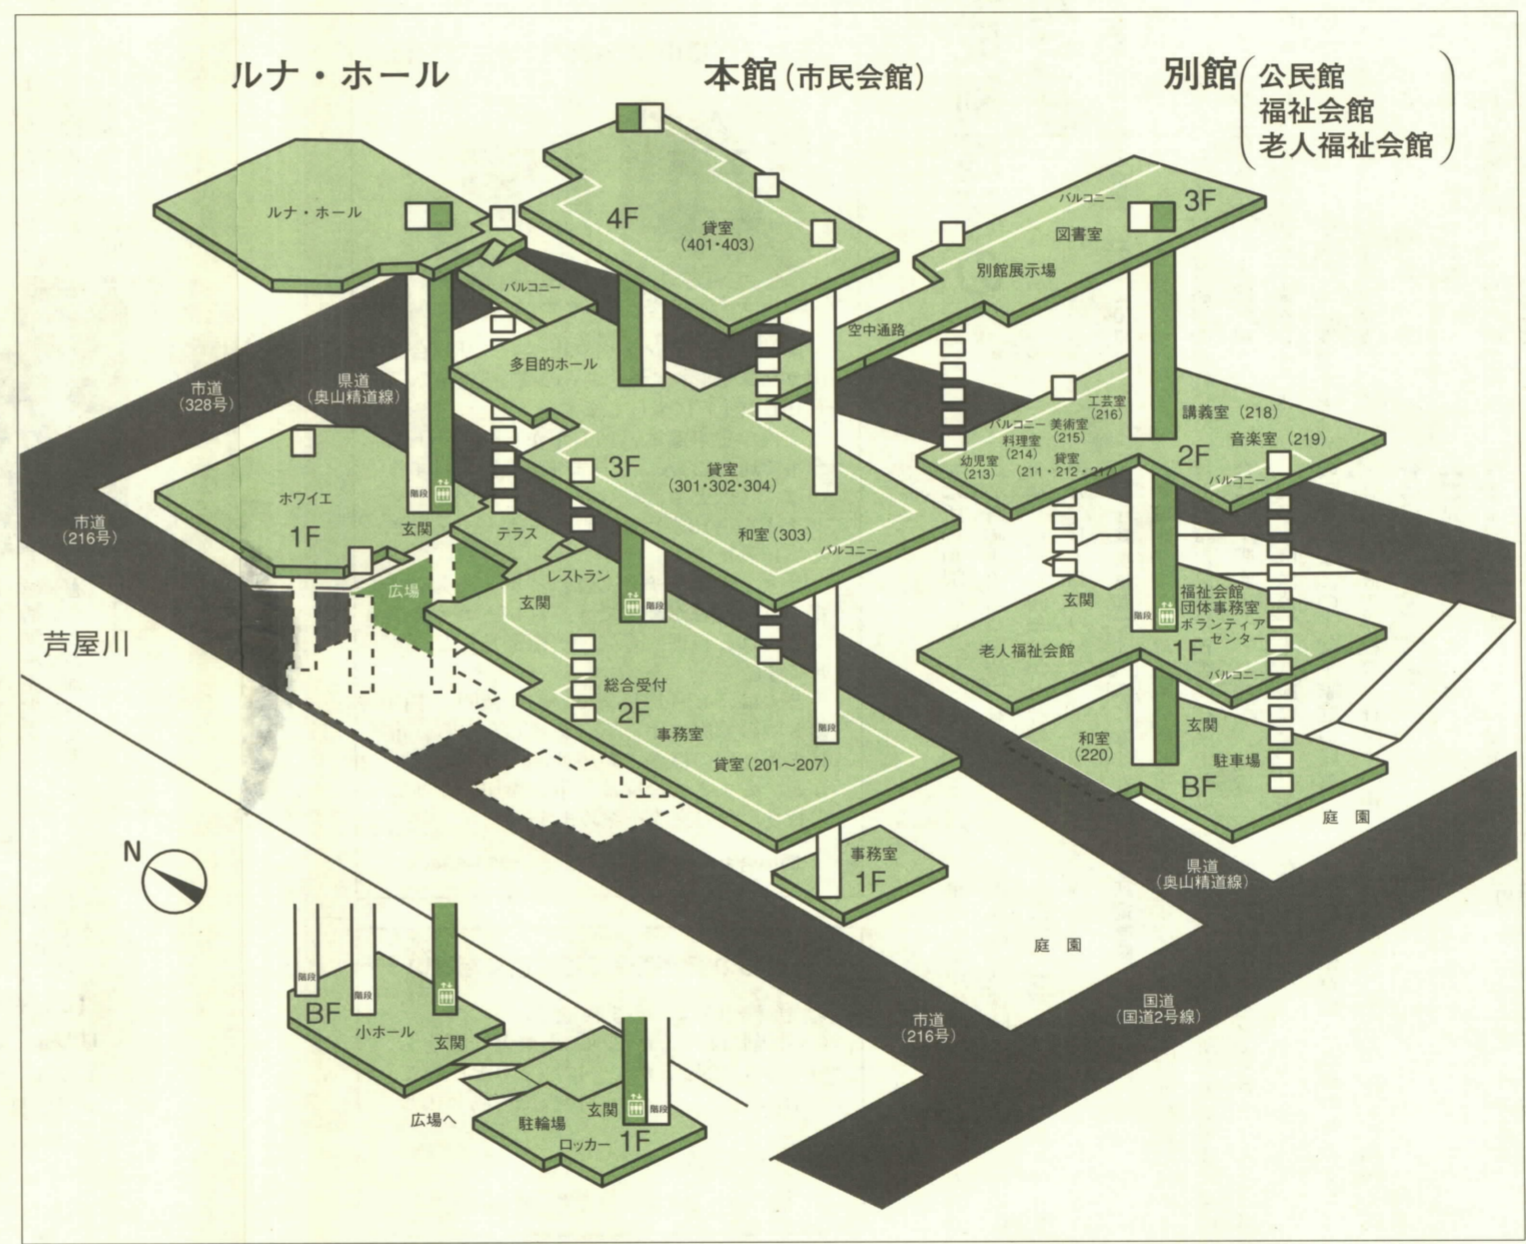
ルナ・ホール

本館（市民会館）

別館（公民館 福祉会館 老人福祉会館）

ルナ・ホール

4F
貸室
（401・403）

バルコニー
3F
図書室
別館展示場

バルコニー

空中通路

多目的ホール

市道
（328号）

県道
（奥山精道線）

工芸室
（216）
バルコニー 美術室
（215）
料理室
（214）
講義室（218）
音楽室（219）
幼児室
（213）
貸室
（211・212・217）
2F
バルコニー

ホワイエ
1F
階段
玄関
3F
貸室
（301・302・304）
和室（303）
バルコニー

市道
（216号）

テラス

広場

レストラン

玄関
階段

玄関
福祉会館
団体事務室
ボランティアセンター
老人福祉会館
1F
バルコニー

芦屋川

総合受付
2F
事務室
貸室（201〜207）
階段

和室
（220）
玄関
駐車場
BF
庭園

N

事務室
1F

県道
（奥山精道線）

庭園

階段
階段
BF
小ホール
玄関

市道
（216号）

国道
（国道2号線）

広場へ
駐輪場
玄関
階段
ロッカー
1F